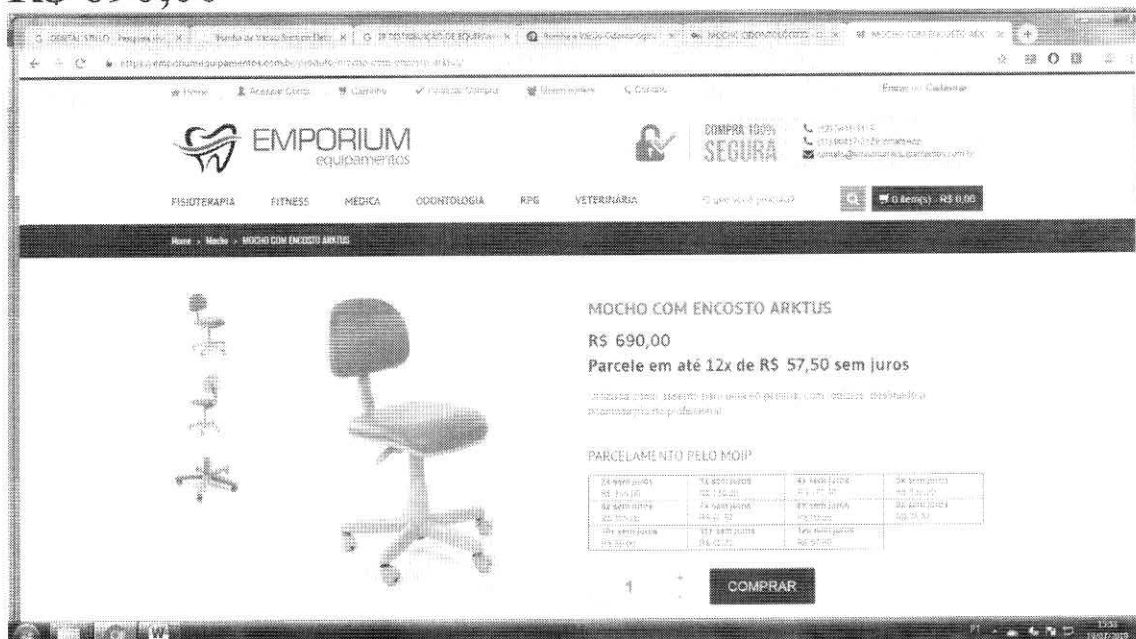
R$ 690,00

DENTAL STILLO | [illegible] | Bomba de Vácuo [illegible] | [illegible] DE EQUIPAM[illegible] | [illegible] | MOCHO ODONTOLÓGICO | MOCHO COM ENCOSTO ARK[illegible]

https://emporiumequipamentos.com.br/produto/mocho-com-encosto-arktus/

Home | Acessar Conta | Carrinho | Finalizar Compra | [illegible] | Contato | Entrar ou Cadastrar

EMPORIUM equipamentos

COMPRA 100% SEGURA

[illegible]
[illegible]
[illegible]

FISIOTERAPIA | FITNESS | MEDICA | ODONTOLOGIA | RPG | VETERINÁRIA | O que você procura? | 0 item(s) - R$ 0,00

Home » Mocho » MOCHO COM ENCOSTO ARKTUS

MOCHO COM ENCOSTO ARKTUS

R$ 690,00

Parcele em até 12x de R$ 57,50 sem juros

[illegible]

PARCELAMENTO PELO MOIP

| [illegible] | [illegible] | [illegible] | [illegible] |
|---|---|---|---|
| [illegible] | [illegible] | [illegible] | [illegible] |
| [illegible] | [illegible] | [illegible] | |

1

COMPRAR